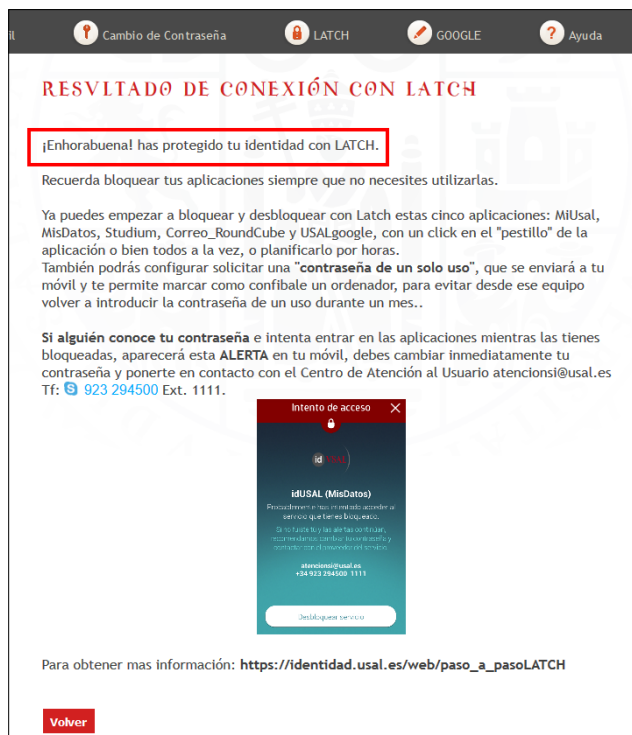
il Cambio de Contraseña LATCH GOOGLE Ayuda

RESVLTADO DE CONEXIÓN CON LATCH

¡Enhorabuena! has protegido tu identidad con LATCH.

Recuerda bloquear tus aplicaciones siempre que no necesites utilizarlas.

Ya puedes empezar a bloquear y desbloquear con Latch estas cinco aplicaciones: MiUsal, MisDatos, Studium, Correo_RoundCube y USALgoogle, con un click en el "pestillo" de la aplicación o bien todos a la vez, o planificarlo por horas.
También podrás configurar solicitar una "**contraseña de un solo uso**", que se enviará a tu móvil y te permite marcar como confibale un ordenador, para evitar desde ese equipo volver a introducir la contraseña de un uso durante un mes..

**Si alguién conoce tu contraseña** e intenta entrar en las aplicaciones mientras las tienes bloqueadas, aparecerá esta **ALERTA** en tu móvil, debes cambiar inmediatamente tu contraseña y ponerte en contacto con el Centro de Atención al Usuario atencionsi@usal.es Tf: 923 294500 Ext. 1111.

Intento de acceso

idUSAL

idUSAL (MisDatos)

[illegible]

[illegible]

atencionsi@usal.es
+34 923 294500 1111

Desbloquear servicio

Para obtener mas información: **https://identidad.usal.es/web/paso_a_pasoLATCH**

Volver